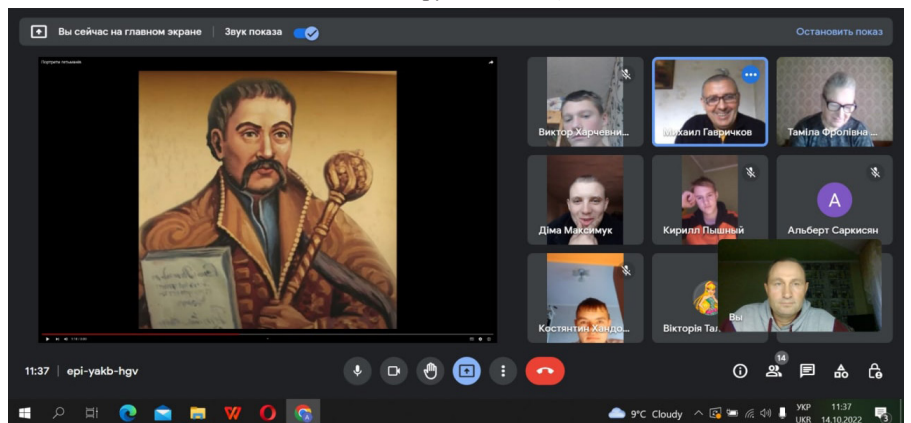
Вы сейчас на главном экране | Звук показа

Остановить показ

Портрети гетьманів

Виктор Харчевни...

Михаил Гавричков

Таміла Фролівна ...

Діма Максимук

Кирилл Пышный

A

Альберт Саркисян

Костянтин Хандо...

Вікторія Тал...

Вы

11:37 | epi-yakb-hgv

14

9°C Cloudy

УКР UKR

11:37 14.10.2022

3